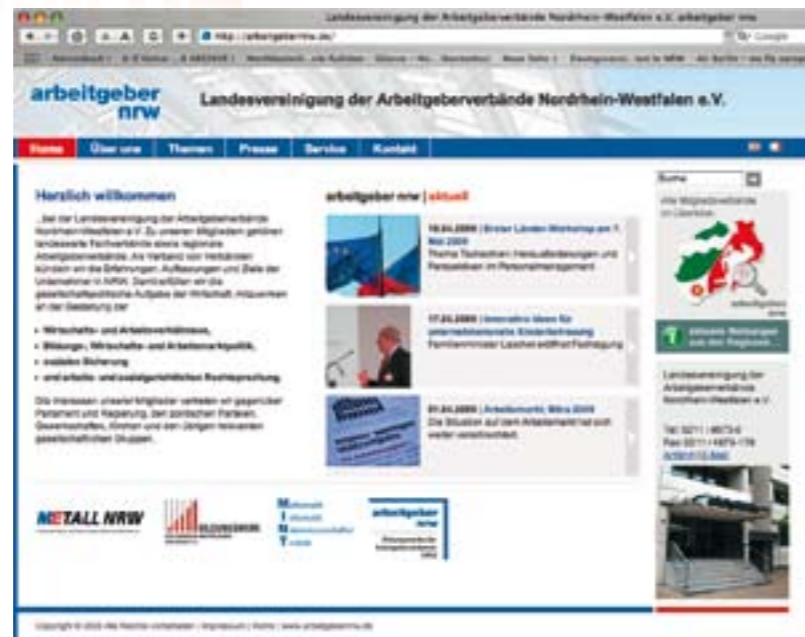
Landesvereinigung der Arbeitgeberverbände Nordrhein-Westfalen e.V. arbeitgeber nrw

http://arbeitgebernrw.de/

arbeitgeber nrw

Landesvereinigung der Arbeitgeberverbände Nordrhein-Westfalen e.V.

Home | Über uns | Themen | Presse | Service | Kontakt

Herzlich willkommen

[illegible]

• Wirtschafts- und Arbeitsverhältnisse,
• Bildungs-, Wirtschafts- und Arbeitsmarktpolitik,
• sozialen Sicherung
• und arbeits- und sozialgerichtlichen Rechtsprechung.

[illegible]

arbeitgeber nrw | aktuell

18.04.2009 | Erster Länder-Workshop am 7. Mai 2009
Thema Tochterinen Herausforderungen und Perspektiven im Personalmanagement

17.04.2009 | Innovative Ideen für unternehmensnahe Kinderbetreuung
Familienminister Laschet eröffnet Fachtagung

01.04.2009 | Arbeitsmarkt, März 2009
Die Situation auf dem Arbeitsmarkt hat sich weiter verschlechtert.

Suche

Alle Mitgliedsverbände im Überblick

Aktuelle Meldungen aus den Regionen

Landesvereinigung der Arbeitgeberverbände Nordrhein-Westfalen e.V.

Tel. 0211 / 4573-0
Fax 0211 / 4573-179
Anfahrt (Lage)

METALL NRW

Copyright © 2009 Alle Rechte vorbehalten | Impressum | Home | www.arbeitgebernrw.de